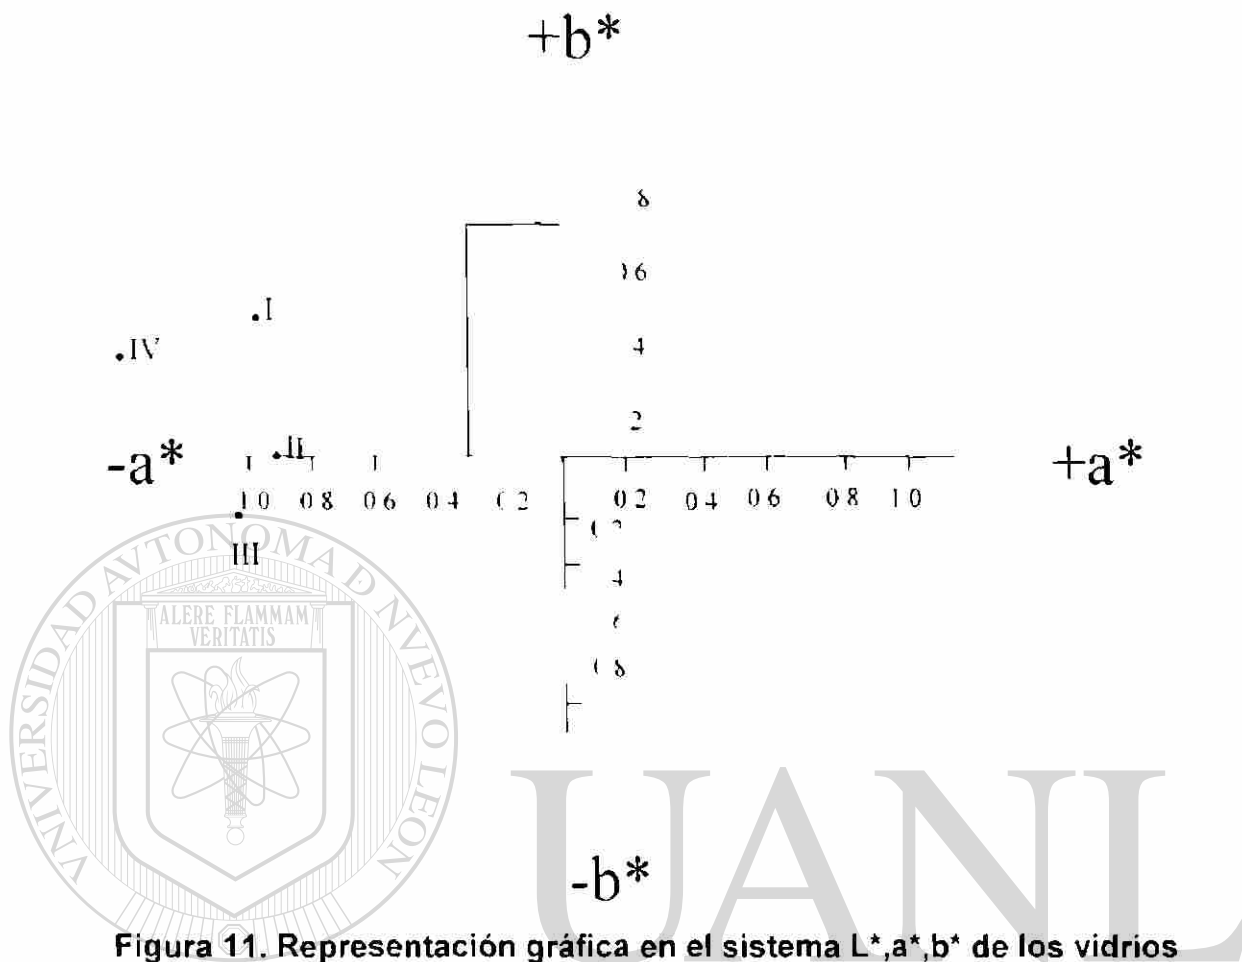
+b*

8

16

4

2

.I

.IV

-a*

.II

+a*

10 08 06 04 02

02 04 06 08 10

III

02

4

6

08

UNIVERSIDAD AUTÓNOMA DE NUEVO LEÓN

ALERE FLAMMAM VERITATIS

UANL

-b*

Figura 11. Representación gráfica en el sistema L*,a*,b* de los vidrios